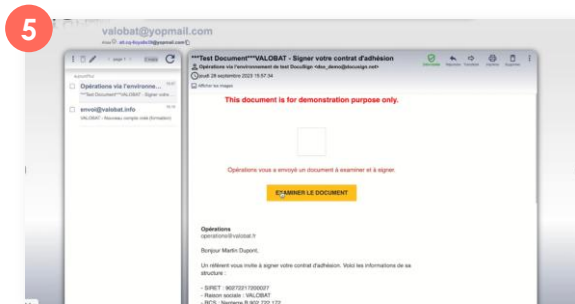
5

valobat@yopmail.com

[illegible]

page 1 | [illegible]

Opérations via l'environne...
***Test Document***VALOBAT - Signer votre...

envoi@valobat.info
VALOBAT - Nouveau compte créé (formation)

***Test Document***VALOBAT - Signer votre contrat d'adhésion

Opérations via l'environnement de test DocuSign <dse_demo@docusign.net>

jeudi 28 septembre 2023 15:57:34

Afficher les images

This document is for demonstration purpose only.

Opérations vous a envoyé un document à examiner et à signer.

EXAMINER LE DOCUMENT

Opérations
operations@valobat.fr

Bonjour Martin Dupont,

Un référent vous invite à signer votre contrat d'adhésion. Voici les informations de sa structure :

- SIRET : 90272217200027
- Raison sociale : VALOBAT
- RCS : Nanterre B 902 722 172